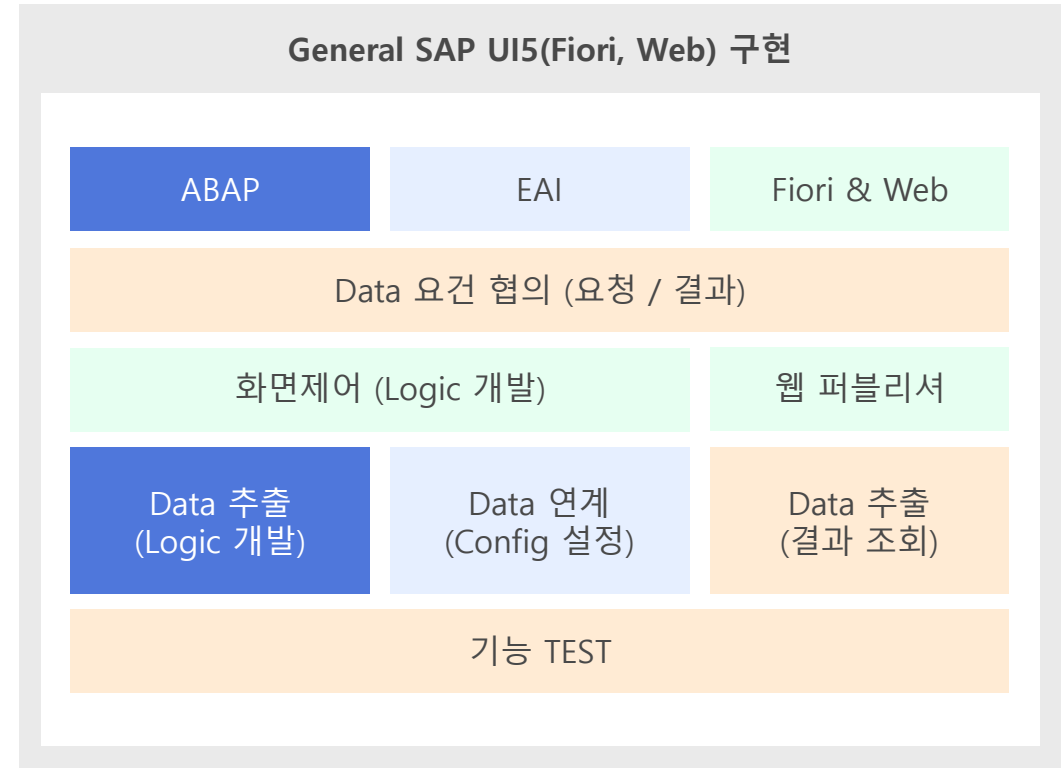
General SAP UI5(Fiori, Web) 구현

ABAP

EAI

Fiori & Web

Data 요건 협의 (요청 / 결과)

화면제어 (Logic 개발)

웹 퍼블리셔

Data 추출 (Logic 개발)

Data 연계 (Config 설정)

Data 추출 (결과 조회)

기능 TEST